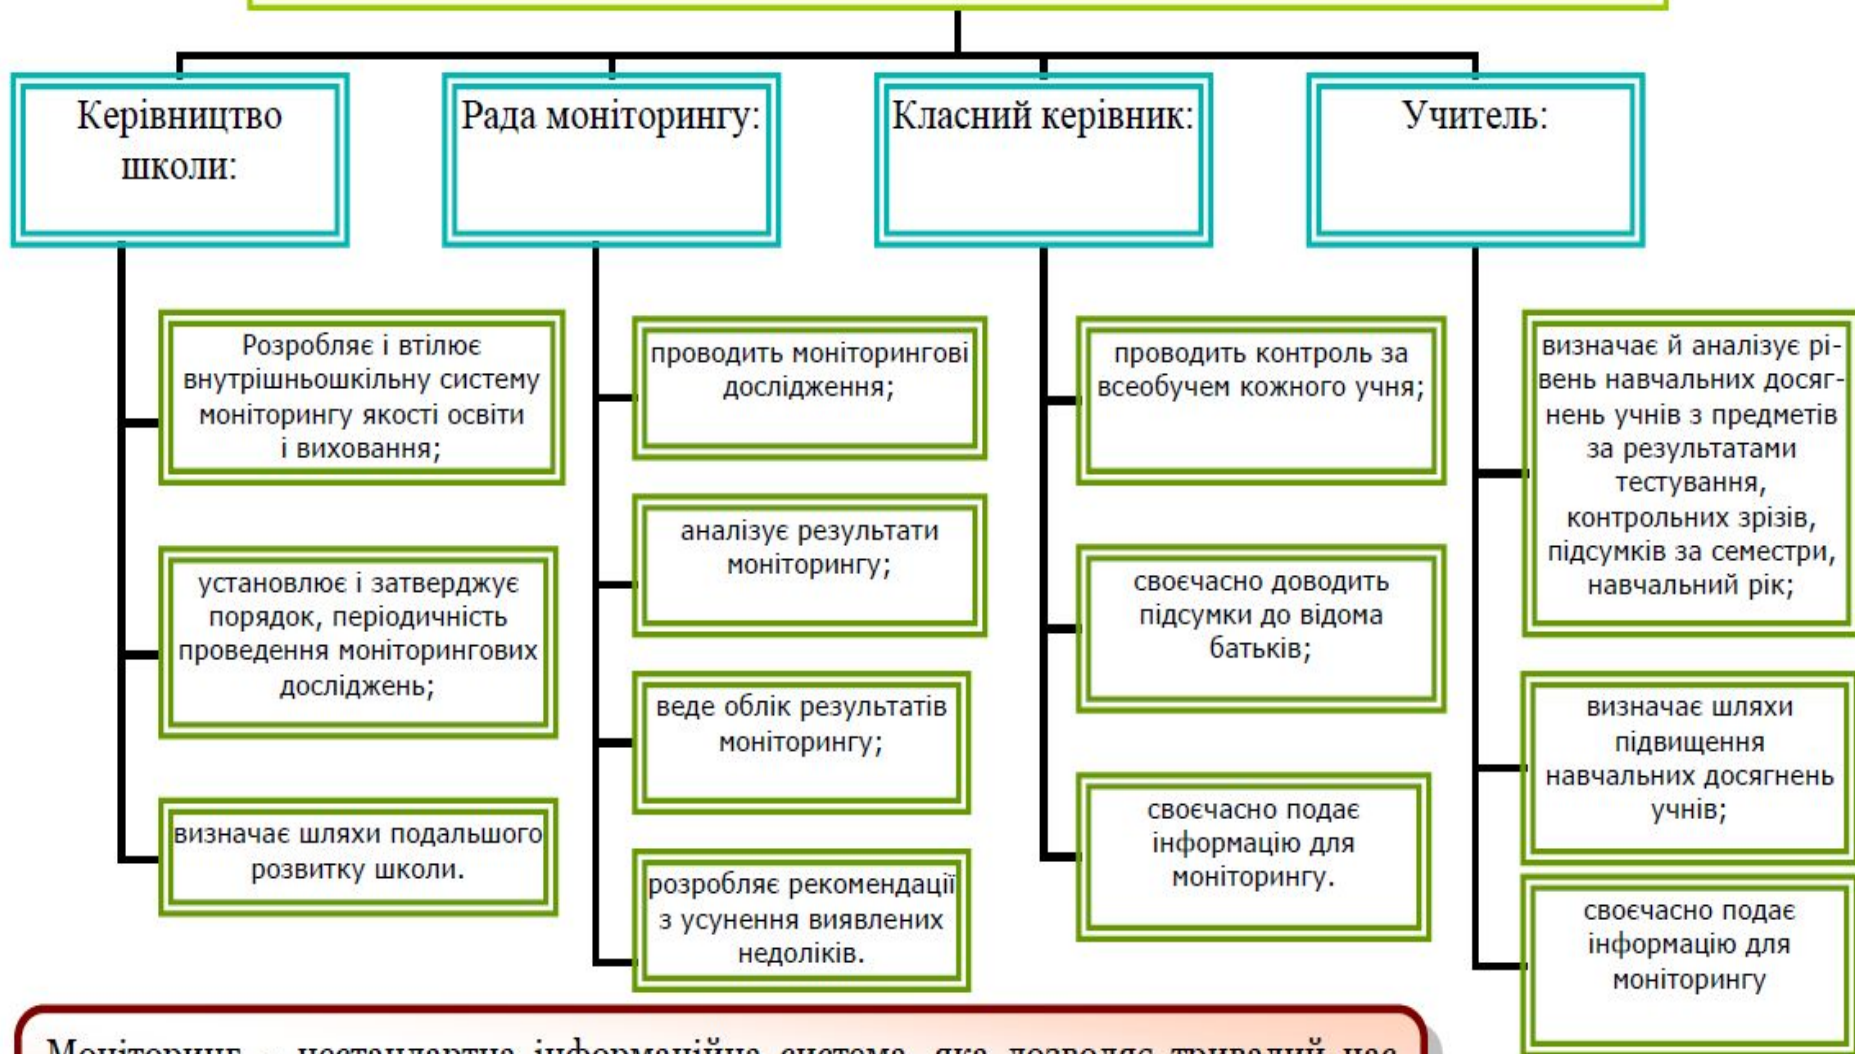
Керівництво школи:

Розробляє і втілює внутрішньошкільну систему моніторингу якості освіти і виховання;

установлює і затверджує порядок, періодичність проведення моніторингових досліджень;

визначає шляхи подальшого розвитку школи.

Рада моніторингу:

проводить моніторингові дослідження;

аналізує результати моніторингу;

веде облік результатів моніторингу;

розробляє рекомендації з усунення виявлених недоліків.

Класний керівник:

проводить контроль за всеобучем кожного учня;

своєчасно доводить підсумки до відома батьків;

своєчасно подає інформацію для моніторингу.

Учитель:

визначає й аналізує рівень навчальних досягнень учнів з предметів за результатами тестування, контрольних зрізів, підсумків за семестри, навчальний рік;

визначає шляхи підвищення навчальних досягнень учнів;

своєчасно подає інформацію для моніторингу

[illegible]